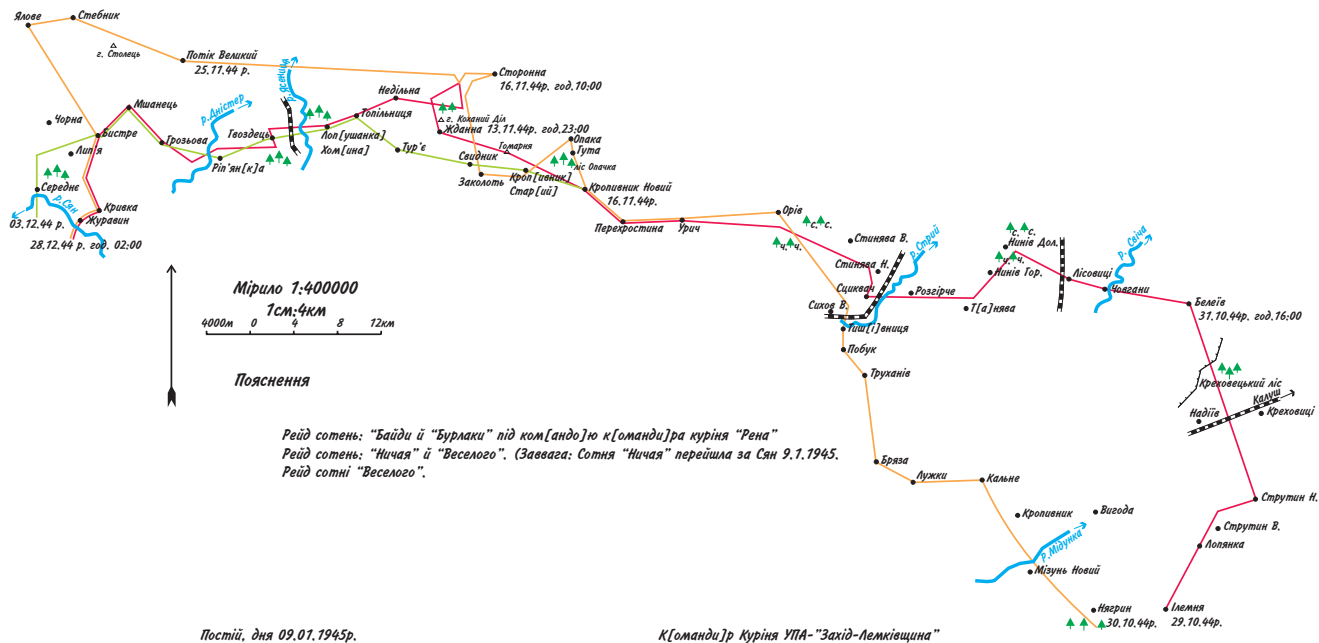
Ялове
Стебник
г. Столець
Потік Великий
25.11.44 р.
Сторонна
16.11.44р. год.10:00
Недільна
г. Коханий Діл
Жданна 13.11.44р. год.23:00
Мшанець
р. Дністер
р. Стрвяж
Топільниця
Чорна
Бистре
Гвоздець
Лоп[ушанка]
Хом[ина]
Тур'є
Свидник
Гомарня
Опака
Гута
ліс Опачка
Липя
Грозьова
Ріп'ян[к]а
Заколоть
Кроп[ивник]
Стар[ий]
Кропивник Новий
16.11.44р.
Середнє
р. Сян
Кривка
Журавин
03.12.44 р.
28.12.44 р. год. 02:00
Перехрестина
Урич
Орів
с.с.
ч.ч.
Стинява В.
Стинява Н.
р. Стрий
Сцикван
Сихов В.
Тиш[і]вниця
Розгірче
Т[а]нява
с.с.
Нинів Дол.
ч.ч.
Нинів Гор.
р. Свіча
Лісовиці
Човгани
Белеїв
31.10.44р. год.16:00
Мірило 1:400000
1см:4км
4000м 0 4 8 12км
Пояснення
Побук
Труханів
Креховецький ліс
Надіїв
Калуш
Креховиці
Рейд сотень: "Байди й "Бурлаки" під ком[андо]ю к[оманди]ра куріня "Рена"
Рейд сотень: "Ничая" й "Веселого". (Заввага: Сотня "Ничая" перейшла за Сян 9.1.1945.
Рейд сотні "Веселого".
Бряза
Лужки
Кальне
Струтин Н.
Кропивник
Вигода
Струтин В.
р. Мізунка
Лопянка
Мізунь Новий
Нягрин
30.10.44р.
Ілемня
29.10.44р.
Постій, дня 09.01.1945р.
К[оманди]р Куріня УПА-"Захід-Лемківщина"